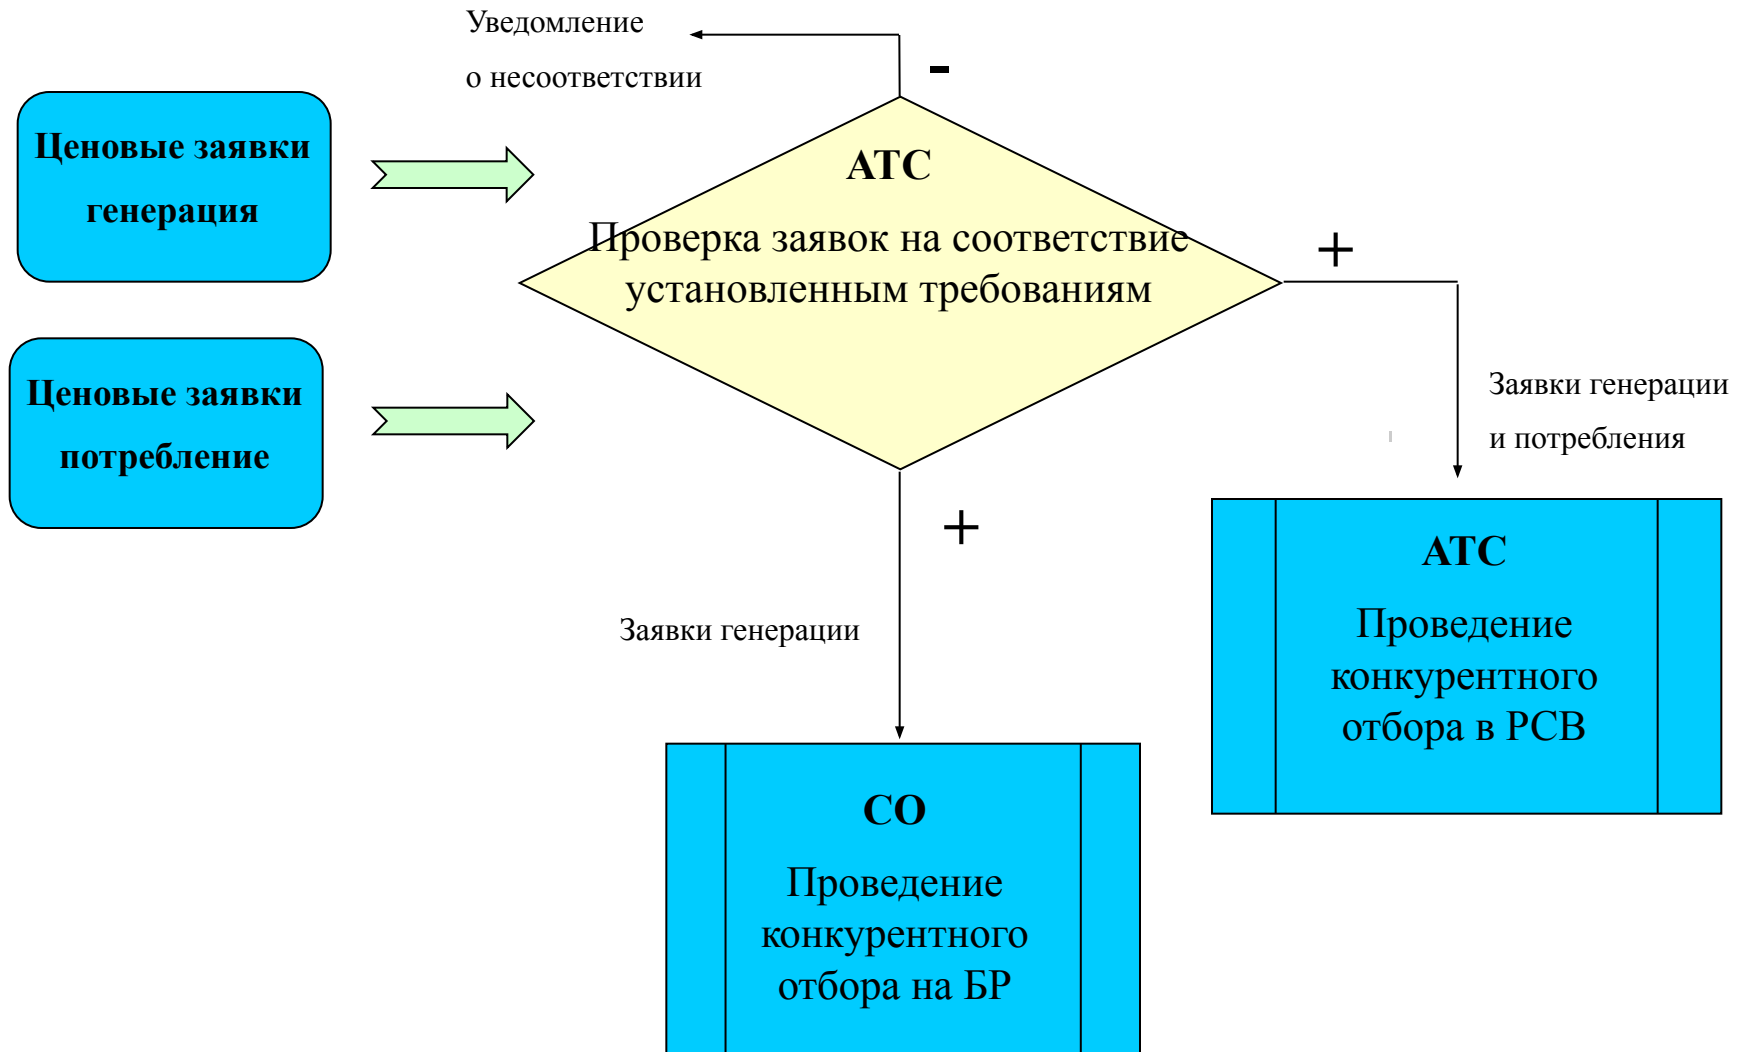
Уведомление
о несоответствии

-

Ценовые заявки генерация

Ценовые заявки потребление

АТС
Проверка заявок на соответствие установленным требованиям

+

Заявки генерации
и потребления

+

Заявки генерации

АТС
Проведение конкурентного отбора в РСВ

СО
Проведение конкурентного отбора на БР